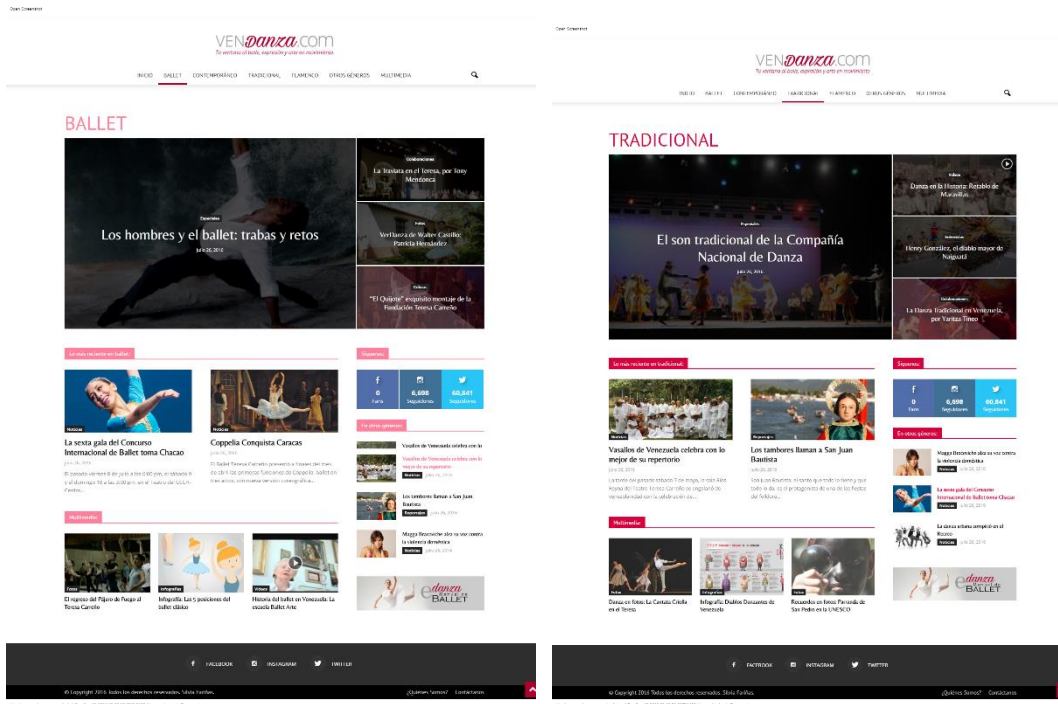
Open Screenshot

VENdanza.com
Tu ventana al baile, expresión y arte en movimiento

INICIO BALLET CONTEMPORÁNEO TRADICIONAL FLAMENCO OTROS GÉNEROS MULTIMEDIA

BALLET

Especiales
Los hombres y el ballet: trabas y retos
julio 26, 2016

Colaboraciones
La Traviata en el Teresa, por Tony Mendoza

Fotos
VerBasza de Walter Castillo: Patricia Hernández

Noticias
"El Quijote" exquisito montaje de la Fundación Teresa Carreño

Lo más reciente en ballet

Noticias
La sexta gala del Concurso Internacional de Ballet toma Chacao
julio 26, 2016
El próximo viernes 8 de junio a las 8:00 pm, el sábado 9 y el domingo 10 a las 3:00 pm, en el Teatro del CCCH-Centro...

Noticias
Coppelia Conquista Caracas
julio 26, 2016
El Ballet Teresa Carreño presentó a finales del mes de abril de primeras funciones de Coppelia, ballet en tres actos, en nueva versión coreográfica...

Síguenos
0 Fans
6,698 Seguidores
60,841 Seguidores

En otros géneros
Vasallos de Venezuela celebra con lo
Vasallos de Venezuela celebra con lo mejor de su repertorio
Noticias julio 26, 2016
Los tambores llaman a San Juan Bautista
Reportajes julio 26, 2016
Maggy Becevichc alza su voz contra la violencia doméstica
Noticias julio 26, 2016

Multimedia
Fotos
El regreso del Pájaro de Fuego al Teresa Carreño
Infografías
Infografía: Las 5 posiciones del ballet clásico
Videos
Historia del ballet en Venezuela: La escuela Ballet Arte

e danza BALLET

FACEBOOK INSTAGRAM TWITTER

© Copyright 2016 todos los derechos reservados. Silvia Fariñas.
¿Quiénes Somos? Contáctanos

Open Screenshot

VENdanza.com
Tu ventana al baile, expresión y arte en movimiento

INICIO BALLET CONTEMPORÁNEO TRADICIONAL FLAMENCO OTROS GÉNEROS MULTIMEDIA

TRADICIONAL

Reportajes
El son tradicional de la Compañía Nacional de Danza
julio 26, 2016

Videos
Danza en la Historia: Retablo de Maravillas

Entrevistas
Henry González, el diablo mayor de Naiguatá

Colaboraciones
La Danza Tradicional en Venezuela, por Yanitza Tineo

Lo más reciente en tradicional

Noticias
Vasallos de Venezuela celebra con lo mejor de su repertorio
julio 26, 2016
La tarde del pasado sábado 7 de mayo, la sala Alea Reyna del Teatro Teresa Carreño se engalanó de venezolanidad con la celebración de...

Reportajes
Los tambores llaman a San Juan Bautista
julio 26, 2016
San Juan Bautista, el santo que todo lo tiene y que todo lo da, es el protagonista de una de las fiestas del folklore...

Síguenos
0 Fans
6,698 Seguidores
60,841 Seguidores

En otros géneros
Maggy Becevichc alza su voz contra la violencia doméstica
Noticias julio 26, 2016
La sexta gala del Concurso Internacional de Ballet toma Chacao
Noticias julio 26, 2016
La danza urbana ampliró en el Rosario
Noticias julio 26, 2016

Multimedia
Fotos
Danza en fotos: La Cantata Criolla en el Teresa
Infografías
Infografía: Diablos Danzantes de Venezuela
Fotos
Recuerdos en fotos: Parranda de San Pedro en la UNESCO

e danza BALLET

FACEBOOK INSTAGRAM TWITTER

© Copyright 2016 Todos los derechos reservados. Silvia Fariñas.
¿Quiénes Somos? Contáctanos